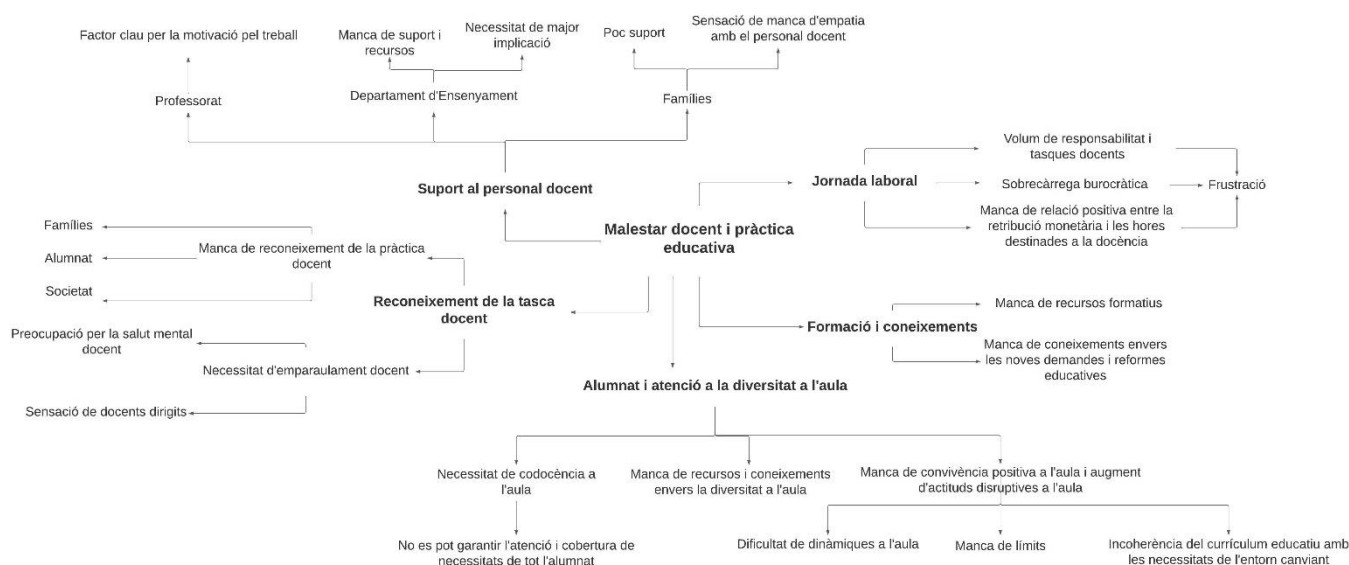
Malestar docent i pràctica educativa

Suport al personal docent

Professorat

Factor clau per la motivació pel treball

Departament d'Ensenyament

Manca de suport i recursos

Necessitat de major implicació

Famílies

Poc suport

Sensació de manca d'empatia amb el personal docent

Jornada laboral

Volum de responsabilitat i tasques docents

Sobrecàrrega burocràtica

Manca de relació positiva entre la retribució monetària i les hores destinades a la docència

Frustració

Reconeixement de la tasca docent

Manca de reconeixement de la pràctica docent

Famílies

Alumnat

Societat

Necessitat d'emparaulament docent

Preocupació per la salut mental docent

Sensació de docents dirigits

Formació i coneixements

Manca de recursos formatius

Manca de coneixements envers les noves demandes i reformes educatives

Alumnat i atenció a la diversitat a l'aula

Necessitat de codocència a l'aula

No es pot garantir l'atenció i cobertura de necessitats de tot l'alumnat

Manca de recursos i coneixements envers la diversitat a l'aula

Manca de convivència positiva a l'aula i augment d'actituds disruptives a l'aula

Dificultat de dinàmiques a l'aula

Manca de límits

Incoherència del currículum educatiu amb les necessitats de l'entorn canviant